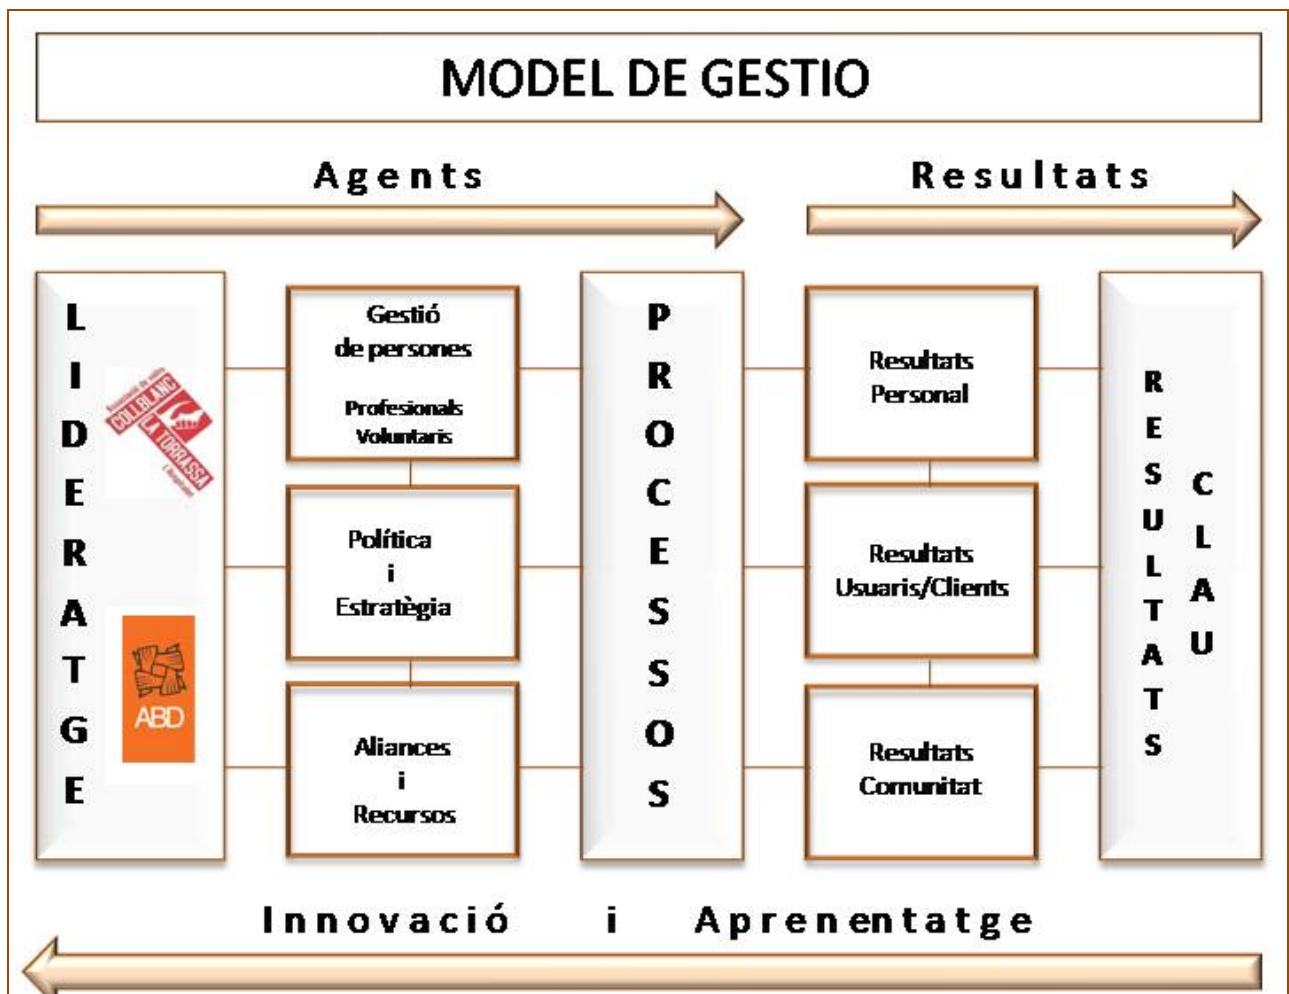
MODEL DE GESTIO

Agents

Resultats

LIDERATGE

Associació de veïns COLLBLANC LA TORRASSA L'Hospitalet

ABD

Gestió de persones

Profesionals Voluntaris

Política i Estratègia

Aliances i Recursos

PROCESSOS

Resultats Personal

Resultats Usuaris/Clients

Resultats Comunitat

RESULTATS CLAU

Innovació i Aprenentatge